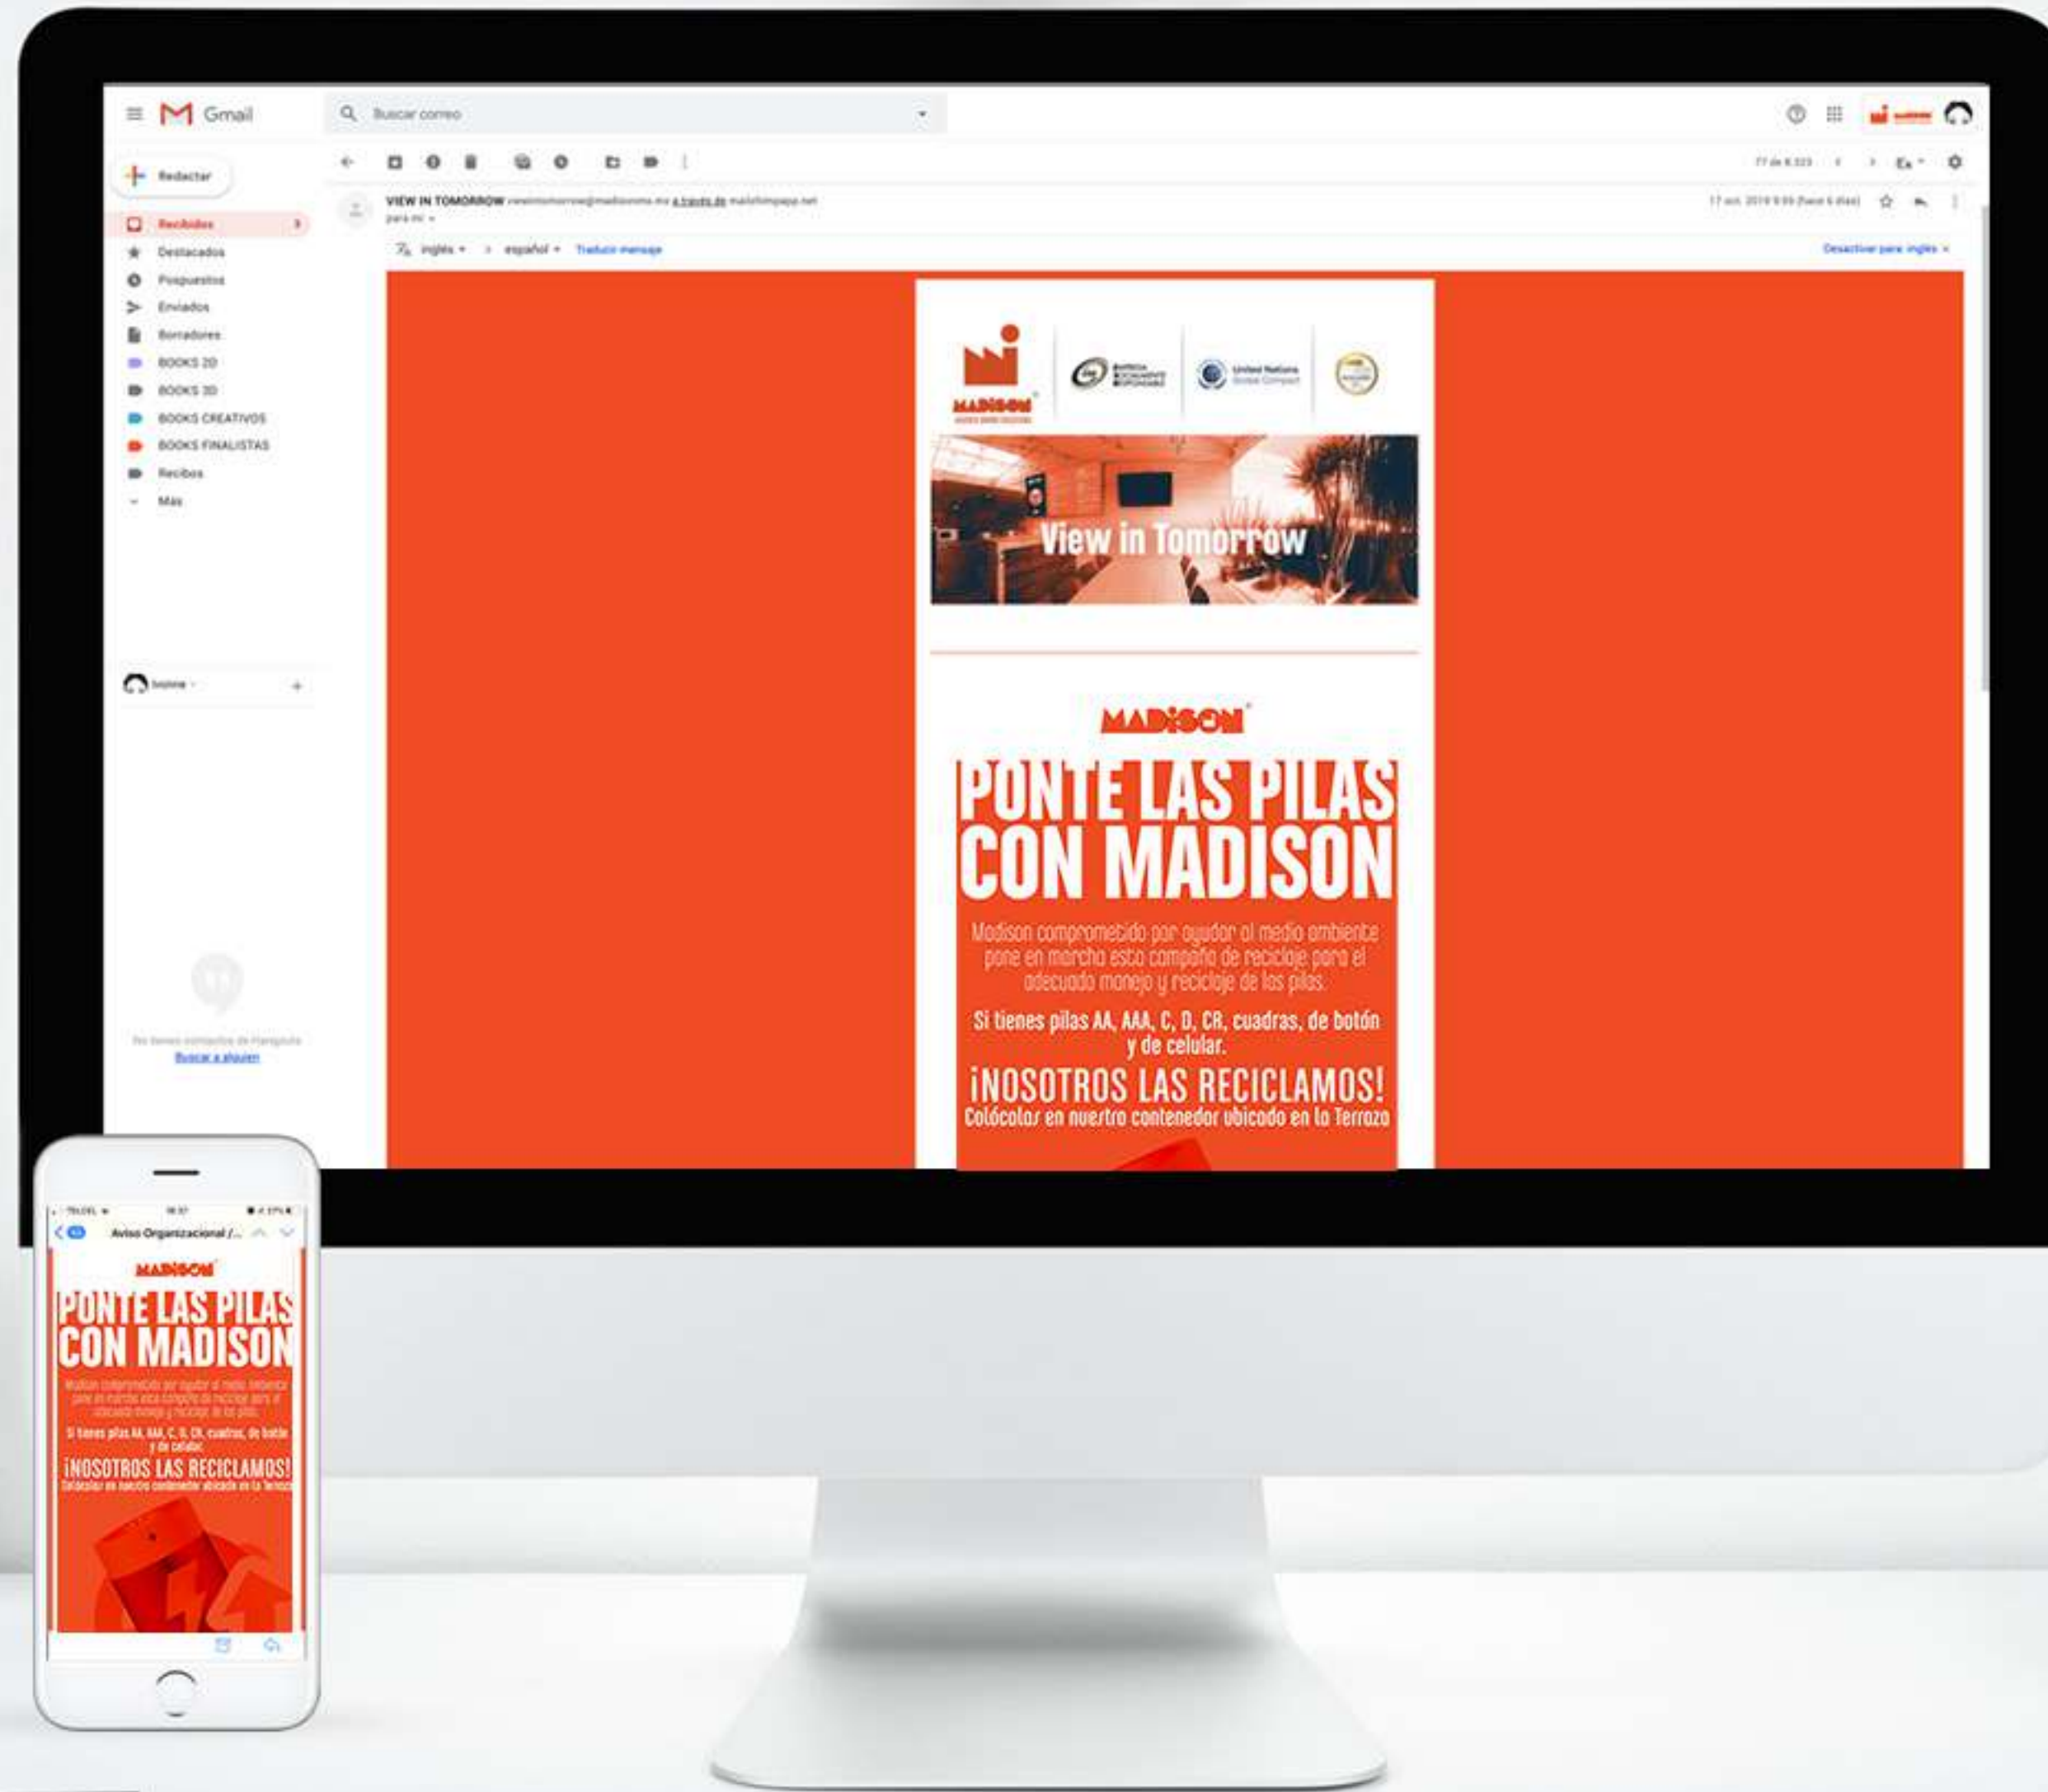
Gmail

Buscar correo

Redactar

Recibidos

Destacados

Pospuestos

Enviados

Borradores

BOOKS 2D

BOOKS 3D

BOOKS CREATIVOS

BOOKS FINALISTAS

Recibos

Más

VIEW IN TOMORROW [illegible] a través de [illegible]

para mí

inglés → español Traducir mensaje

Desactivar para inglés

MADISON

United Nations Global Compact

View in Tomorrow

MADISON

PONTE LAS PILAS CON MADISON

Madison comprometido por ayudar al medio ambiente pone en marcha esta campaña de reciclaje para el adecuado manejo y reciclaje de las pilas.

Si tienes pilas AA, AAA, C, D, CR, cuadras, de botón y de celular.

¡NOSOTROS LAS RECICLAMOS!

Colócalas en nuestro contenedor ubicado en la Terraza

Buscar a alguien

Aviso Organizacional /...

MADISON

PONTE LAS PILAS CON MADISON

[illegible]

Si tienes pilas AA, AAA, C, D, CR, cuadras, de botón y de celular.

¡NOSOTROS LAS RECICLAMOS!

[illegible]